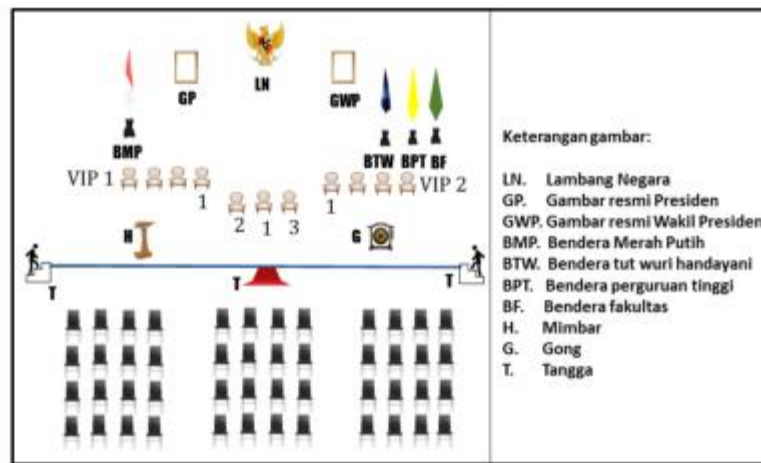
GP LN GWP

BMP

BTW BPT BF

VIP 1 1

2 1 3

1 VIP 2

H

G

T T T

Keterangan gambar:

LN. Lambang Negara
GP. Gambar resmi Presiden
GWP. Gambar resmi Wakil Presiden
BMP. Bendera Merah Putih
BTW. Bendera tut wuri handayani
BPT. Bendera perguruan tinggi
BF. Bendera fakultas
H. Mimbar
G. Gong
T. Tangga